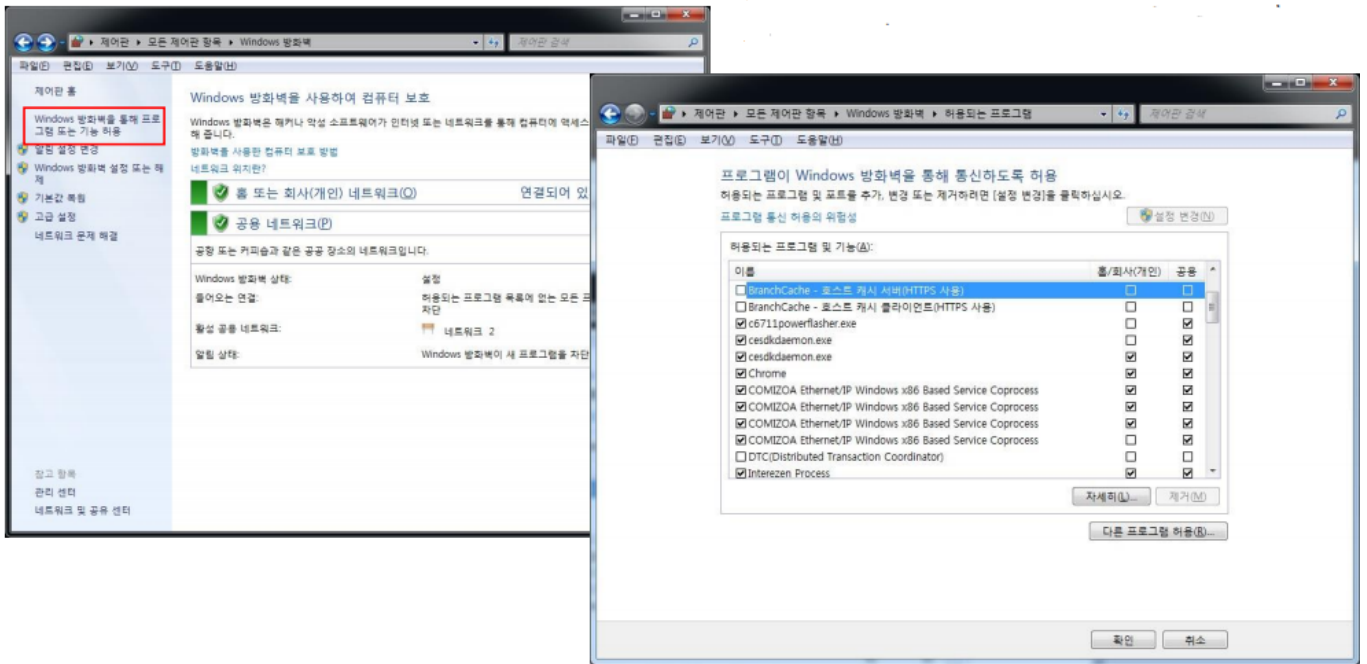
제어판 ▸ 모든 제어판 항목 ▸ Windows 방화벽

제어판 검색

파일(F) 편집(E) 보기(V) 도구(T) 도움말(H)

제어판 홈

Windows 방화벽을 통해 프로그램 또는 기능 허용

알림 설정 변경

Windows 방화벽 설정 또는 해제

기본값 복원

고급 설정

네트워크 문제 해결

Windows 방화벽을 사용하여 컴퓨터 보호

Windows 방화벽은 해커나 악성 소프트웨어가 인터넷 또는 네트워크를 통해 컴퓨터에 액세스 해 줍니다.

방화벽을 사용한 컴퓨터 보호 방법

네트워크 위치란?

홈 또는 회사(개인) 네트워크(O) 연결되어 있

공용 네트워크(P)

공항 또는 커피숍과 같은 공공 장소의 네트워크입니다.

| | |
|---|---|
| Windows 방화벽 상태: | 설정 |
| 들어오는 연결: | 허용되는 프로그램 목록에 없는 모든 프 차단 |
| 활성 공용 네트워크: | 네트워크 2 |
| 알림 상태: | Windows 방화벽이 새 프로그램을 차단 |

참고 항목

관리 센터

네트워크 및 공유 센터

제어판 ▸ 모든 제어판 항목 ▸ Windows 방화벽 ▸ 허용되는 프로그램

제어판 검색

파일(F) 편집(E) 보기(V) 도구(T) 도움말(H)

프로그램이 Windows 방화벽을 통해 통신하도록 허용

허용되는 프로그램 및 포트를 추가, 변경 또는 제거하려면 [설정 변경]을 클릭하십시오.

프로그램 통신 허용의 위험성

설정 변경(N)

허용되는 프로그램 및 기능(A):

| 이름 | 홈/회사(개인) | 공용 |
|---|---|---|
| ☐ BranchCache - 호스트 캐시 서버(HTTPS 사용) | ☐ | ☐ |
| ☐ BranchCache - 호스트 캐시 클라이언트(HTTPS 사용) | ☐ | ☐ |
| ☑ c6711powerflasher.exe | ☐ | ☑ |
| ☑ cesdkdaemon.exe | ☐ | ☑ |
| ☑ cesdkdaemon.exe | ☑ | ☐ |
| ☑ Chrome | ☑ | ☑ |
| ☑ COMIZOA Ethernet/IP Windows x86 Based Service Coprocess | ☑ | ☐ |
| ☑ COMIZOA Ethernet/IP Windows x86 Based Service Coprocess | ☑ | ☐ |
| ☑ COMIZOA Ethernet/IP Windows x86 Based Service Coprocess | ☑ | ☑ |
| ☑ COMIZOA Ethernet/IP Windows x86 Based Service Coprocess | ☐ | ☑ |
| ☐ DTC(Distributed Transaction Coordinator) | ☐ | ☐ |
| ☑ Interezen Process | ☑ | ☑ |

자세히(L)... 제거(M)

다른 프로그램 허용(R)...

확인 취소